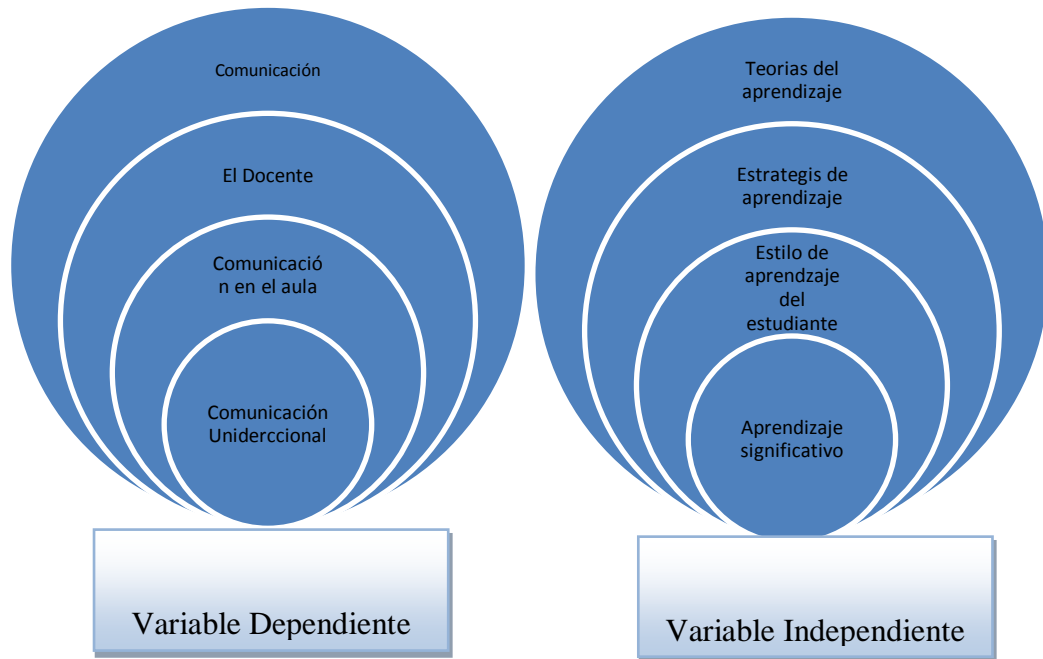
Comunicación

El Docente

Comunicació n en el aula

Comunicación Uniderccional

Variable Dependiente

Teorias del aprendizaje

Estrategis de aprendizaje

Estilo de aprendzaje del estudiante

Aprendizaje significativo

Variable Independiente